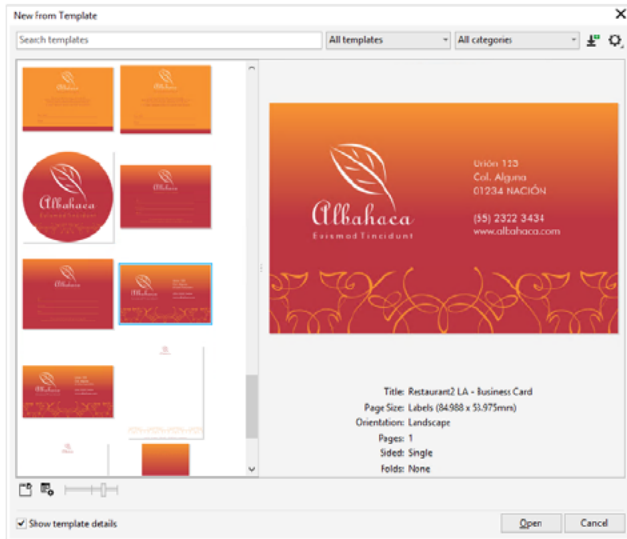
New from Template

Search templates

All templates

All categories

Albahaca

Eiusmod Tincidunt

Unión 123
Col. Alguna
01234 NACIÓN

(55) 2322 3434
www.albahaca.com

Title: Restaurant2 LA - Business Card
Page Size: Labels (84.988 x 53.975mm)
Orientation: Landscape
Pages: 1
Sided: Single
Folds: None

Show template details

Open

Cancel